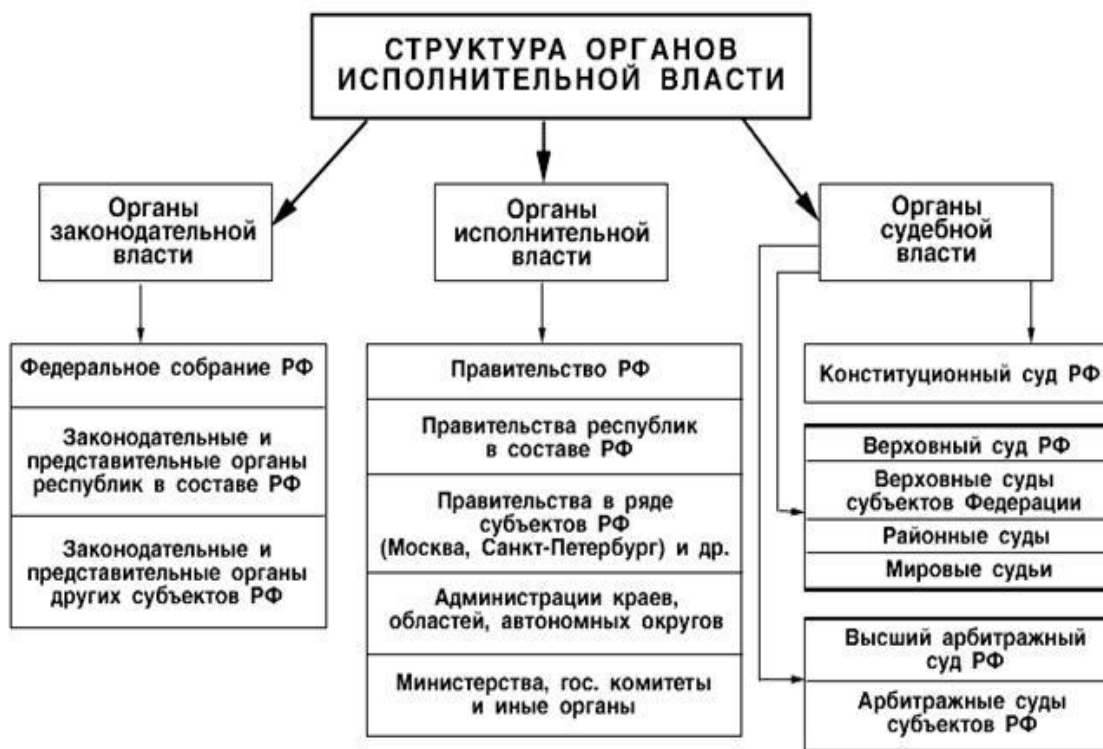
СТРУКТУРА ОРГАНОВ ИСПОЛНИТЕЛЬНОЙ ВЛАСТИ

Органы законодательной власти

Федеральное собрание РФ

Законодательные и представительные органы республик в составе РФ

Законодательные и представительные органы других субъектов РФ

Органы исполнительной власти

Правительство РФ

Правительства республик в составе РФ

Правительства в ряде субъектов РФ (Москва, Санкт-Петербург) и др.

Администрации краев, областей, автономных округов

Министерства, гос. комитеты и иные органы

Органы судебной власти

Конституционный суд РФ

Верховный суд РФ

Верховные суды субъектов Федерации

Районные суды

Мировые судьи

Высший арбитражный суд РФ

Арбитражные суды субъектов РФ